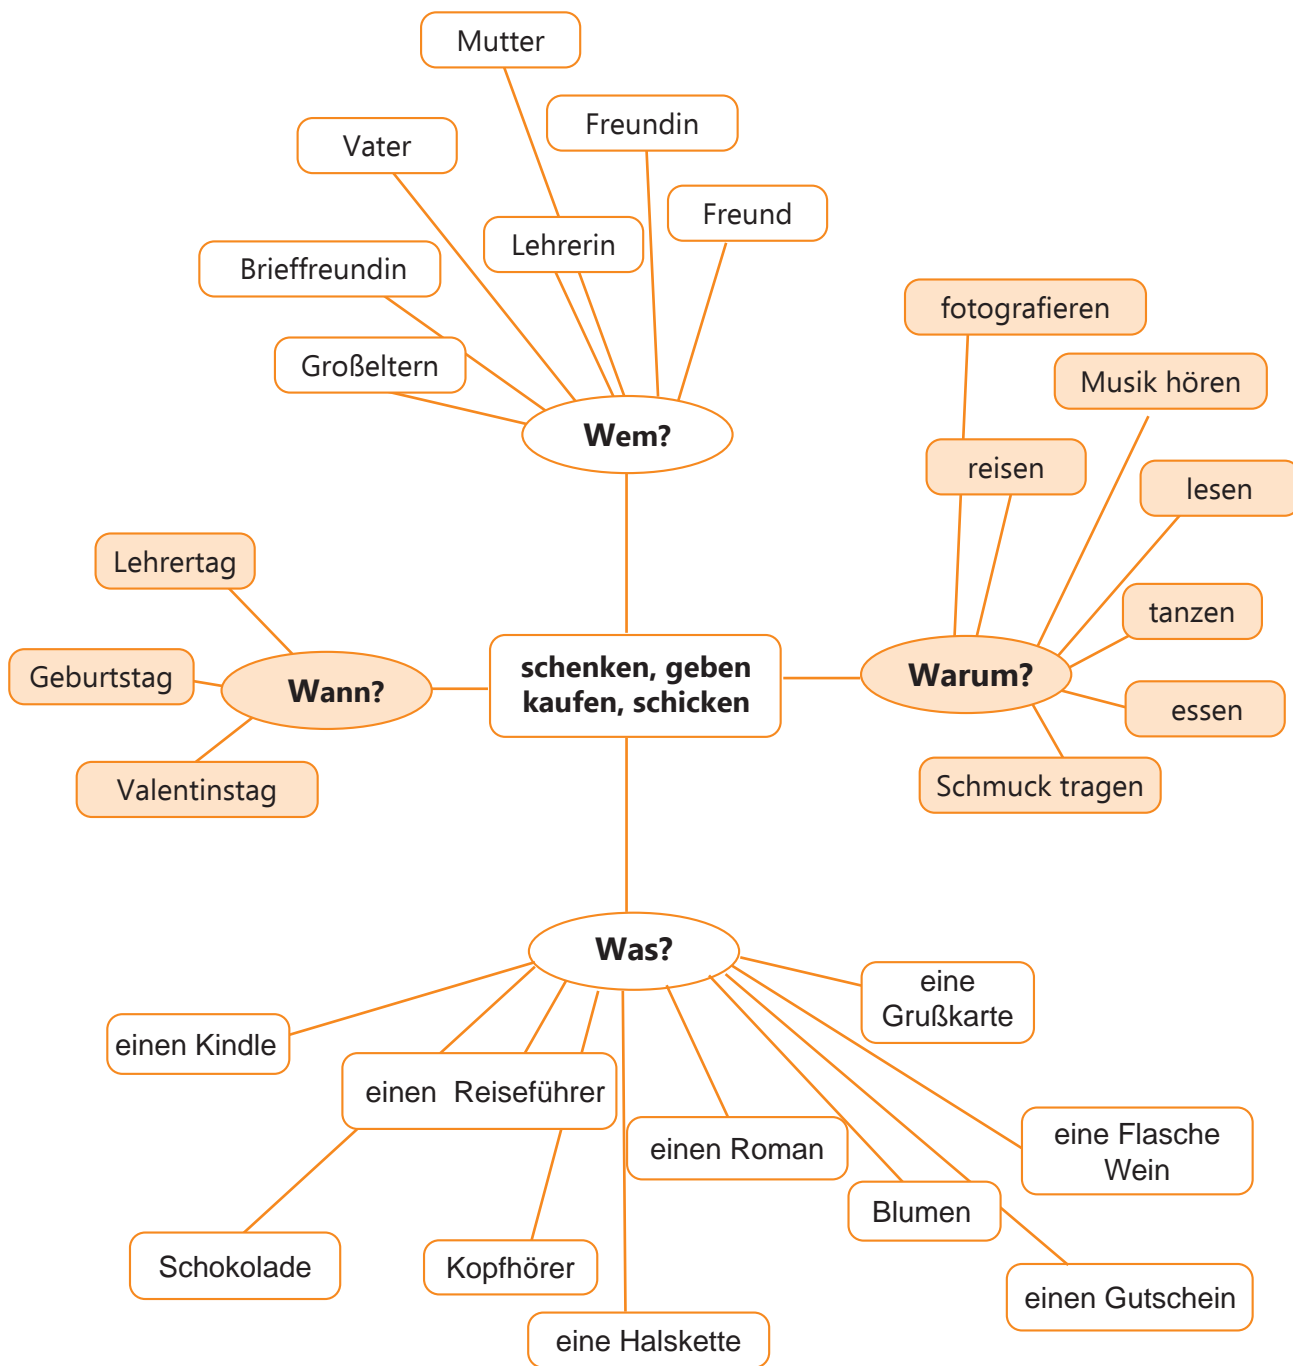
Mutter

Freundin

Vater

Freund

Lehrerin

Brieffreundin

Großeltern

Wem?

fotografieren

Musik hören

reisen

lesen

Lehrertag

tanzen

schenken, geben kaufen, schicken

Geburtstag

Wann?

Warum?

essen

Valentinstag

Schmuck tragen

Was?

eine Grußkarte

einen Kindle

einen Reiseführer

eine Flasche Wein

einen Roman

Blumen

Schokolade

Kopfhörer

einen Gutschein

eine Halskette